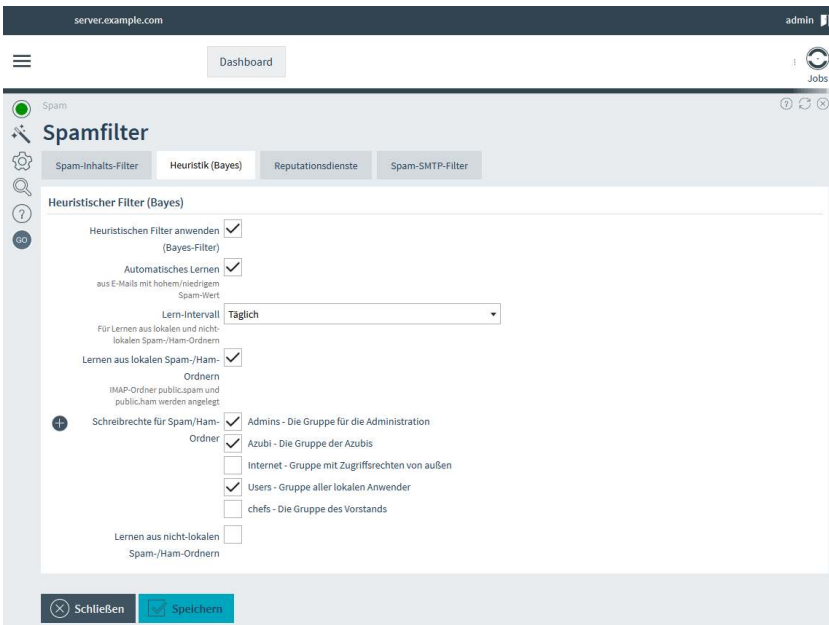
server.example.com

admin

Dashboard

Jobs

Spam

Spamfilter

Spam-Inhalts-Filter

Heuristik (Bayes)

Reputationsdienste

Spam-SMTP-Filter

Heuristischer Filter (Bayes)

Heuristischen Filter anwenden (Bayes-Filter)

Automatisches Lernen
aus E-Mails mit hohem/niedrigem Spam-Wert

Lern-Intervall
Für Lernen aus lokalen und nicht-lokalen Spam-/Ham-Ordnern

Täglich

Lernen aus lokalen Spam-/Ham-Ordnern
IMAP-Ordner public.spam und public.ham werden angelegt

Schreibrechte für Spam/Ham-Ordner

Admins - Die Gruppe für die Administration

Azubi - Die Gruppe der Azubis

Internet - Gruppe mit Zugriffsrechten von außen

Users - Gruppe aller lokalen Anwender

chefs - Die Gruppe des Vorstands

Lernen aus nicht-lokalen Spam-/Ham-Ordnern

Schließen

Speichern